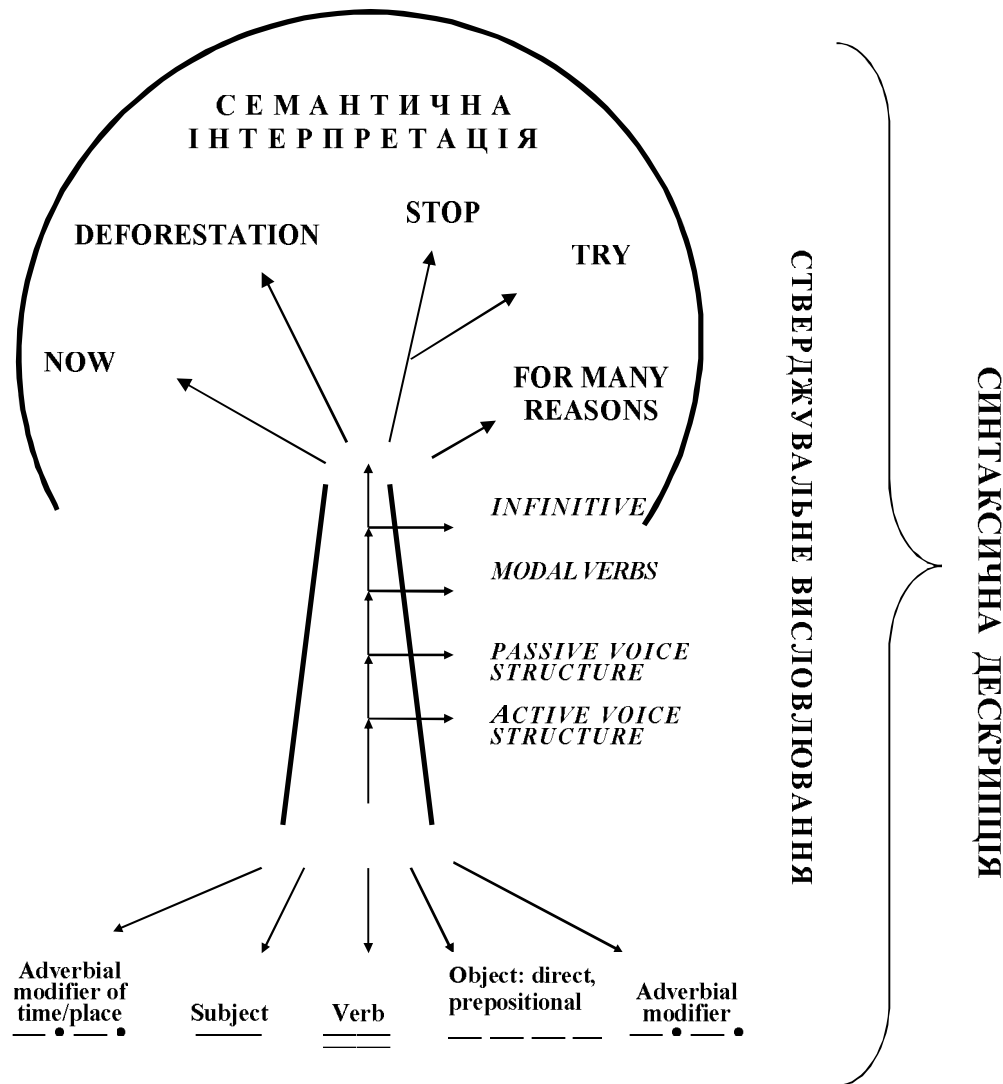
СЕМАНТИЧНА ІНТЕРПРЕТАЦІЯ

DEFORESTATION

STOP

TRY

NOW

FOR MANY REASONS

INFINITIVE

MODAL VERBS

PASSIVE VOICE STRUCTURE

ACTIVE VOICE STRUCTURE

Adverbial modifier of time/place

Subject

Verb

Object: direct, prepositional

Adverbial modifier

СТВЕРДЖУВАЛЬНЕ ВИСЛОВЛЮВАННЯ

СИНТАКСИЧНА ДЕСКРИПЦІЯ